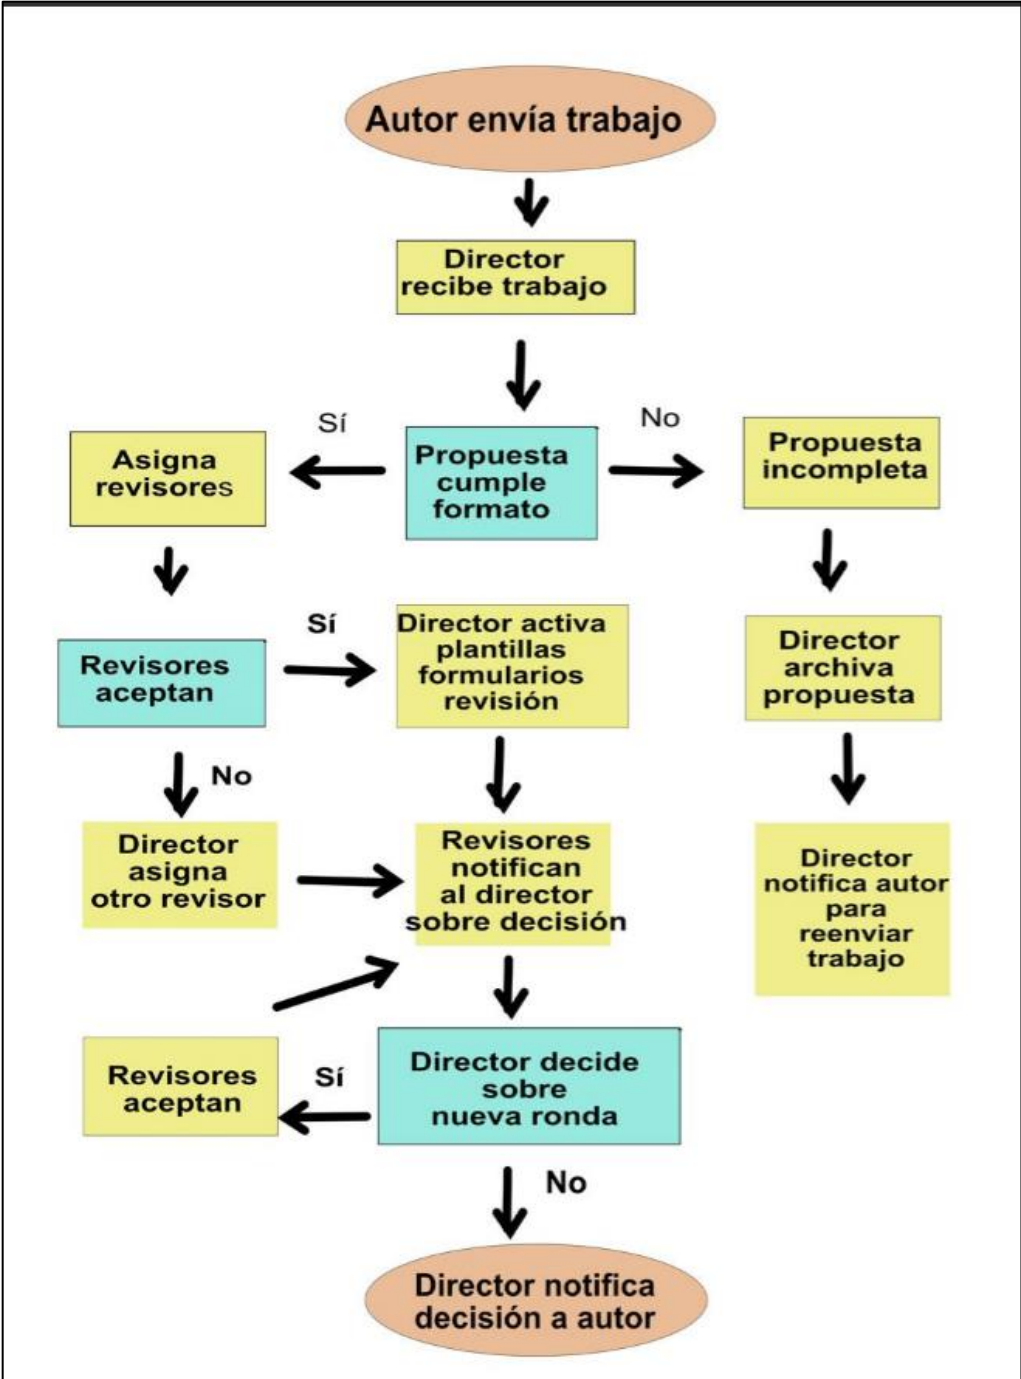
Autor envía trabajo

Director recibe trabajo

Sí

No

Asigna revisores

Propuesta cumple formato

Propuesta incompleta

Sí

Revisores aceptan

Director activa plantillas formularios revisión

Director archiva propuesta

No

Director asigna otro revisor

Revisores notifican al director sobre decisión

Director notifica autor para reenviar trabajo

Revisores aceptan

Sí

Director decide sobre nueva ronda

No

Director notifica decisión a autor